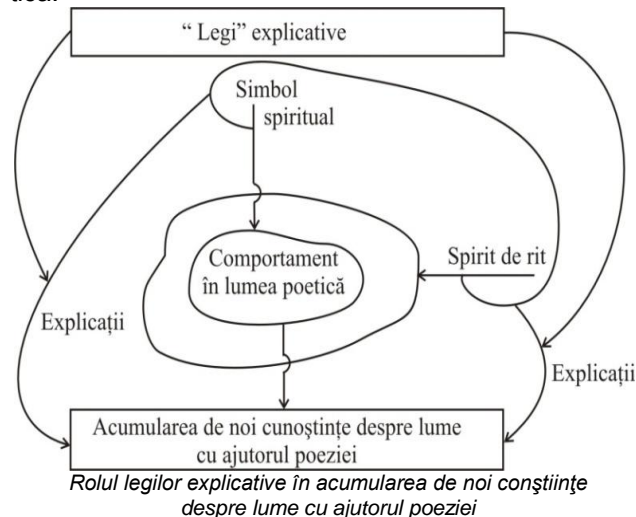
tea.

" Legi" explicative

Simbol spiritual

Comportament în lumea poetică

Spirit de rit

Explicații

Explicații

Acumularea de noi cunoştinţe despre lume cu ajutorul poeziei

*Rolul legilor explicative în acumularea de noi conştiinţe despre lume cu ajutorul poeziei*